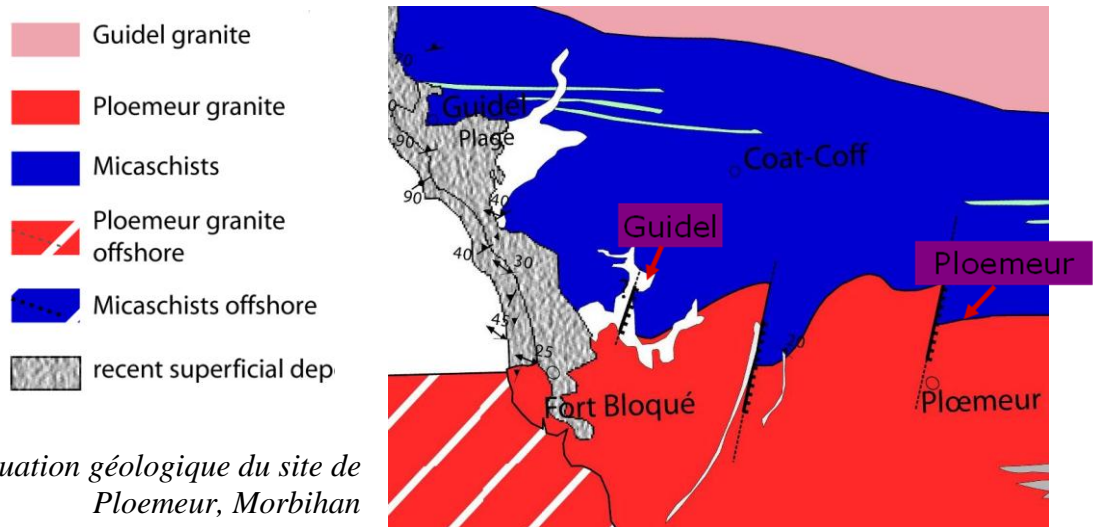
Guidel granite

Ploemeur granite

Micaschists

Ploemeur granite offshore

Micaschists offshore

recent superficial dep

uation géologique du site de Ploemeur, Morbihan

Guidel Plage

90

90

90

40

40

30

45

25

Coat-Coff

Guidel

Ploemeur

30

Fort Bloqué

Plœmeur